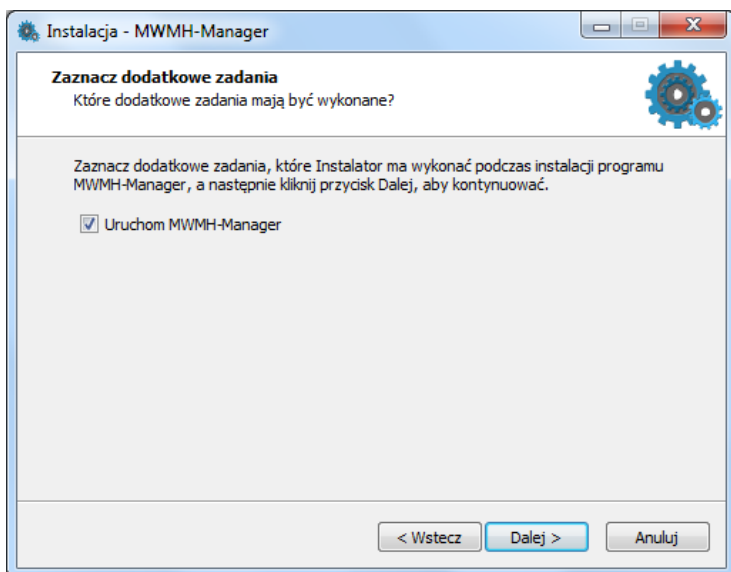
Instalacja - MWMH-Manager

Zaznacz dodatkowe zadania
Które dodatkowe zadania mają być wykonane?

Zaznacz dodatkowe zadania, które Instalator ma wykonać podczas instalacji programu MWMH-Manager, a następnie kliknij przycisk Dalej, aby kontynuować.

Uruchom MWMH-Manager

< Wstecz
Dalej >
Anuluj